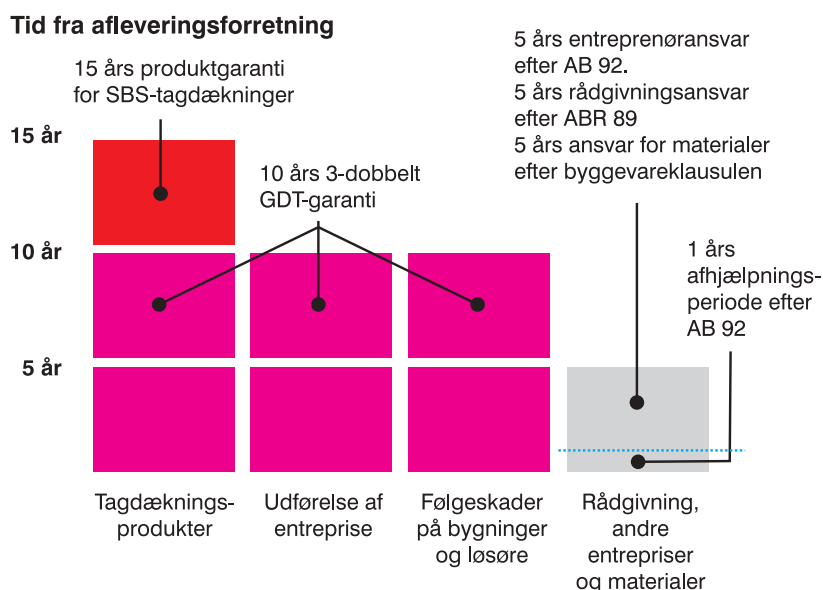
Tid fra afleveringsforretning

15 års produktgaranti for SBS-tagdækninger

5 års entreprenøransvar efter AB 92.
5 års rådgivningsansvar efter ABR 89
5 års ansvar for materialer efter byggevareklausulen

15 år

10 års 3-dobbelt GDT-garanti

10 år

1 års afhjælpningsperiode efter AB 92

5 år

Tagdækningsprodukter

Udførelse af entreprise

Følgeskader på bygninger og løsøre

Rådgivning, andre entrepriser og materialer